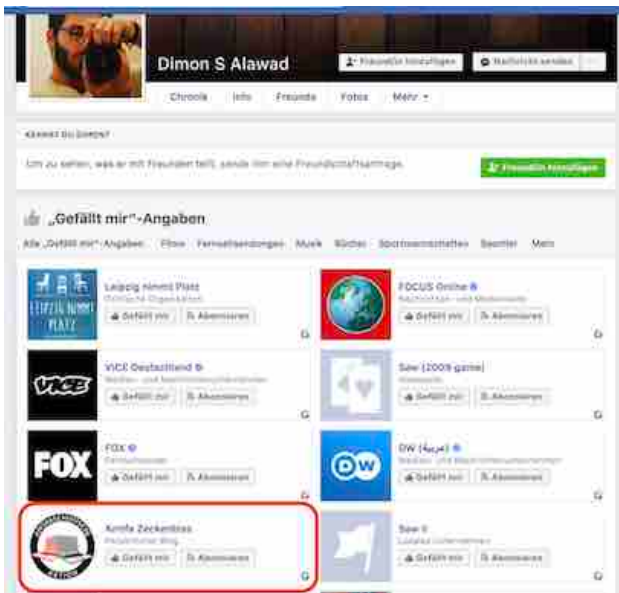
Dimon S Alawad

Freund/in hinzufügen

Nachricht senden

Chronik Info Freunde Fotos Mehr

KENNST DU DIMON?

Um zu sehen, was er mit Freunden teilt, sende ihm eine Freundschaftsanfrage.

Freund/in hinzufügen

„Gefällt mir"-Angaben

Alle „Gefällt mir"-Angaben Filme Fernsehsendungen Musik Bücher Sportmannschaften Sportler Mehr

LEIPZIG NIMMT PLATZ

Leipzig nimmt Platz
Politische Organisation
Gefällt mir Abonnieren

FOCUS Online
Nachrichten- und Medienseite
Gefällt mir Abonnieren

VICE

VICE Deutschland
Medien- und Nachrichtenunternehmen
Gefällt mir Abonnieren

Saw (2009 game)
Videospiel
Gefällt mir Abonnieren

FOX

FOX
Fernsehsender
Gefällt mir Abonnieren

DW

DW (عربية)
Medien- und Nachrichtenunternehmen
Gefällt mir Abonnieren

Antifa Zeckenbiss
Persönlicher Blog
Gefällt mir Abonnieren

Saw II
Lokales Unternehmen
Gefällt mir Abonnieren